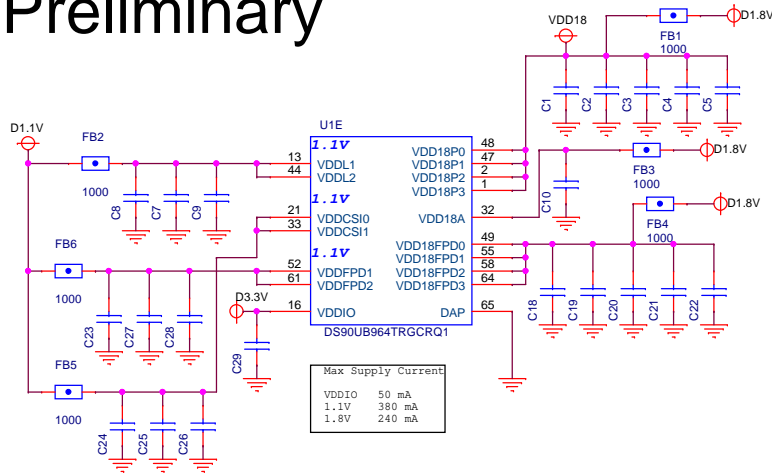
Preliminary

VDD18
FB1
1000
D1.8V
C1 C2 C3 C4 C5

D1.1V
FB2
1000
C8 C7 C9

U1E
1.1V
13 VDDL1
44 VDDL2
1.1V
21 VDDCSI0
33 VDDCSI1
1.1V
52 VDDFPD1
61 VDDFPD2
16 VDDIO

VDD18P0 48
VDD18P1 47
VDD18P2 2
VDD18P3 1
VDD18A 32
VDD18FPD0 49
VDD18FPD1 55
VDD18FPD2 58
VDD18FPD3 64
DAP 65
DS90UB964TRGCRQ1

FB3
1000
D1.8V
C10

FB4
1000
D1.8V
C18 C19 C20 C21 C22

FB6
1000
C23 C27 C28

D3.3V
C29

FB5
1000
C24 C25 C26

| Max Supply Current | |
|---|---|
| VDDIO | 50 mA |
| 1.1V | 380 mA |
| 1.8V | 240 mA |